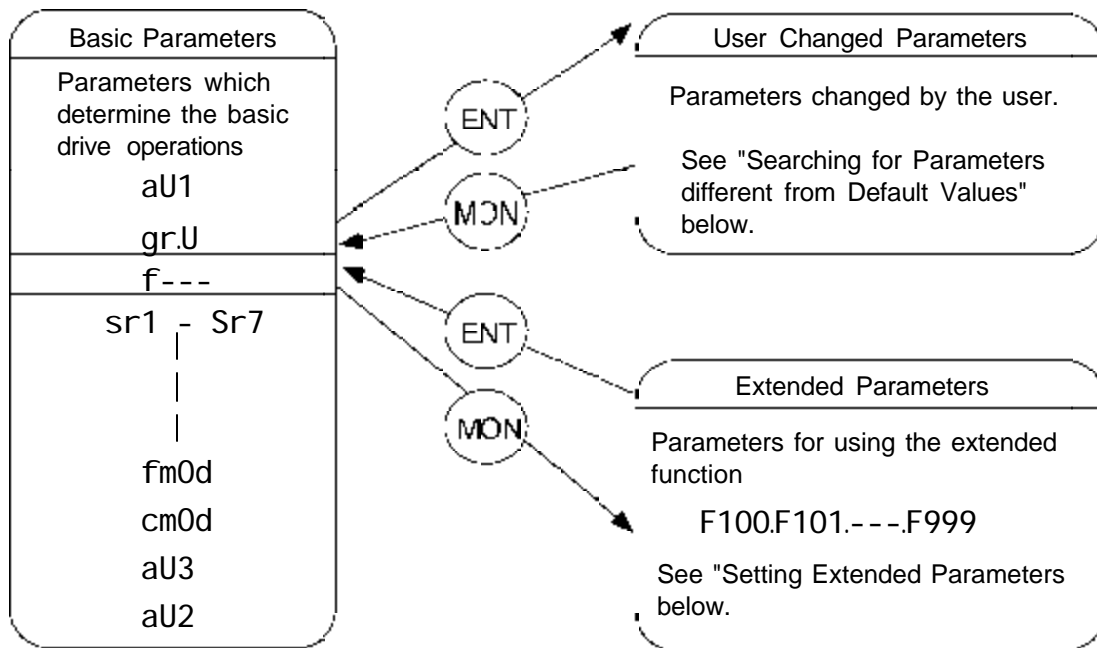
Basic Parameters

Parameters which determine the basic drive operations

aU1

gr.U

f---

sr1 - Sr7

fm0d

cm0d

aU3

aU2

ENT

MON

ENT

MON

User Changed Parameters

Parameters changed by the user.

See "Searching for Parameters different from Default Values" below.

Extended Parameters

Parameters for using the extended function

F100.F101.---.F999

See "Setting Extended Parameters below.